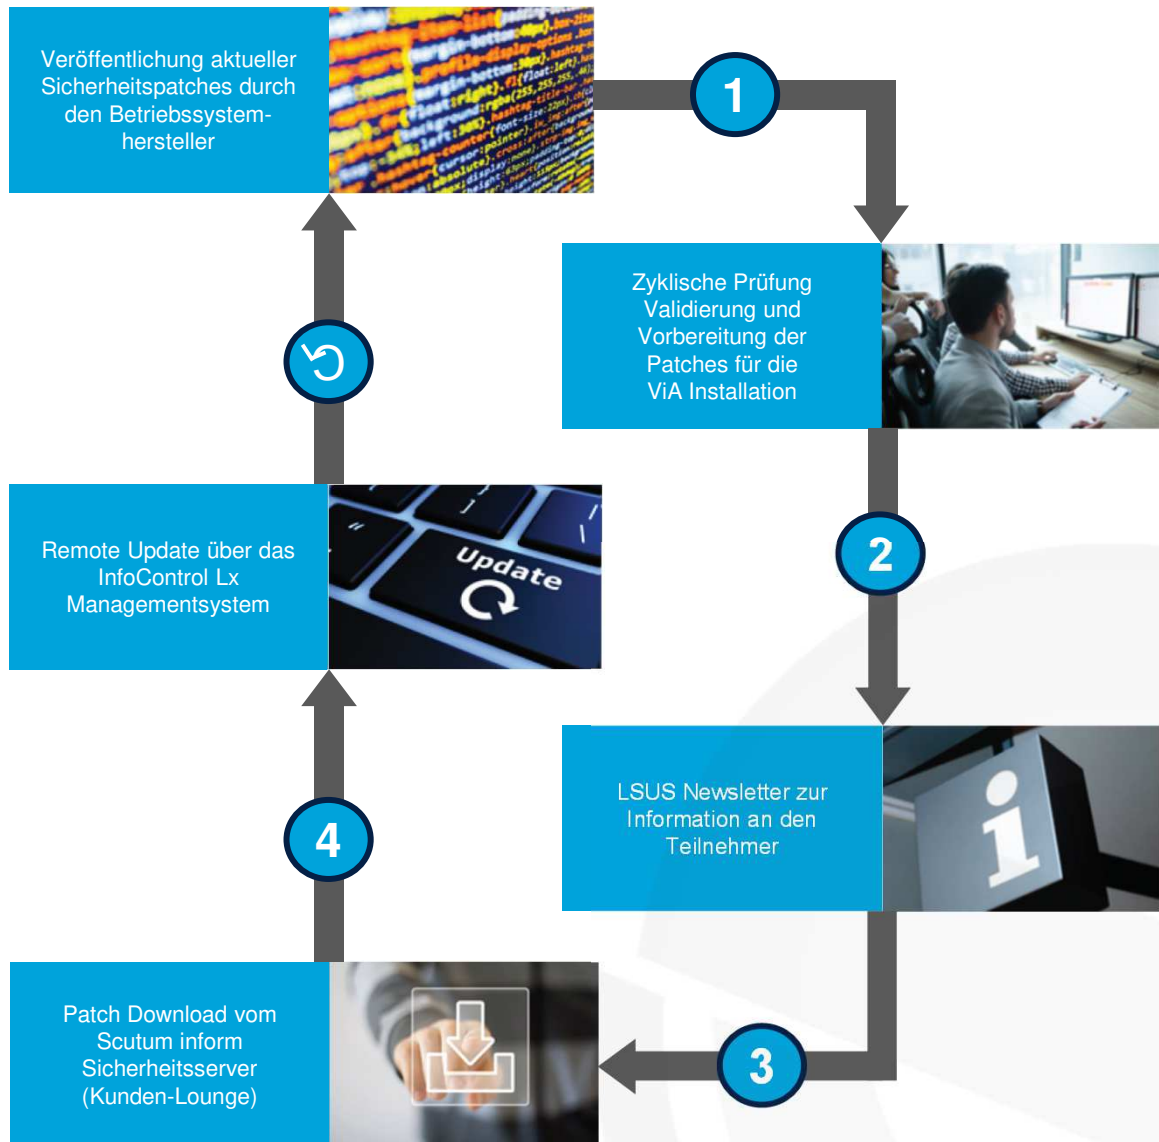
Veröffentlichung aktueller Sicherheitspatches durch den Betriebssystemhersteller

1

Zyklische Prüfung Validierung und Vorbereitung der Patches für die ViA Installation

2

LSUS Newsletter zur Information an den Teilnehmer

3

Patch Download vom Scutum inform Sicherheitsserver (Kunden-Lounge)

4

Remote Update über das InfoControl Lx Managementsystem

Update